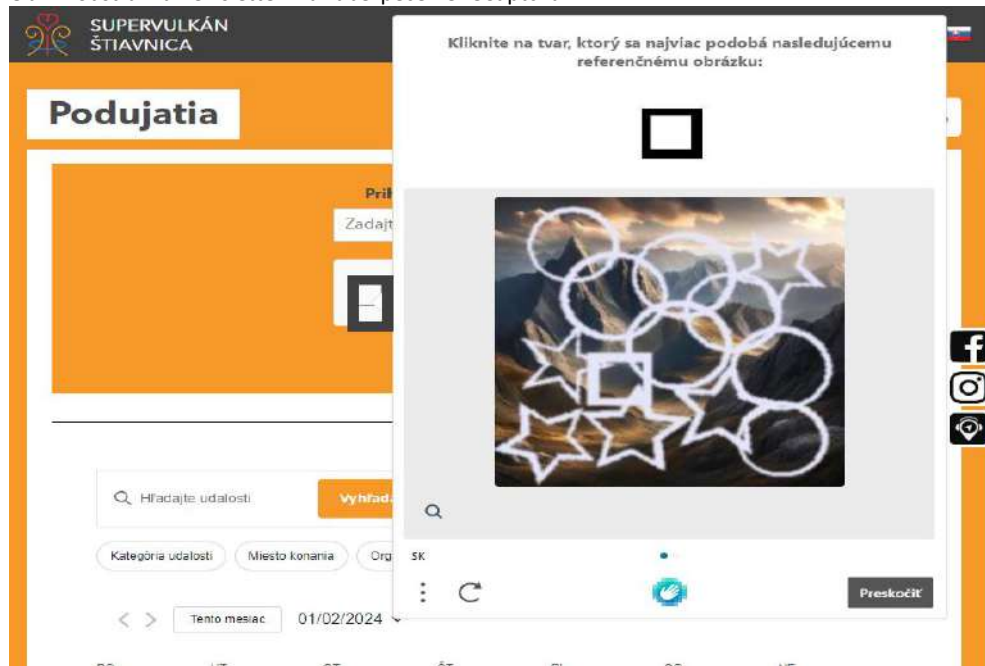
SUPERVULKÁN
ŠTIAVNICA

Podujatia

Pri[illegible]
Zadajt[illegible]

Kliknite na tvar, ktorý sa najviac podobá nasledujúcemu referenčnému obrázku:

SK

Preskočiť

Hľadajte udalosti
Vyhľad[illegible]

Kategória udalosti
Miesto konania
Org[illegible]

Tento mesiac
01/02/2024